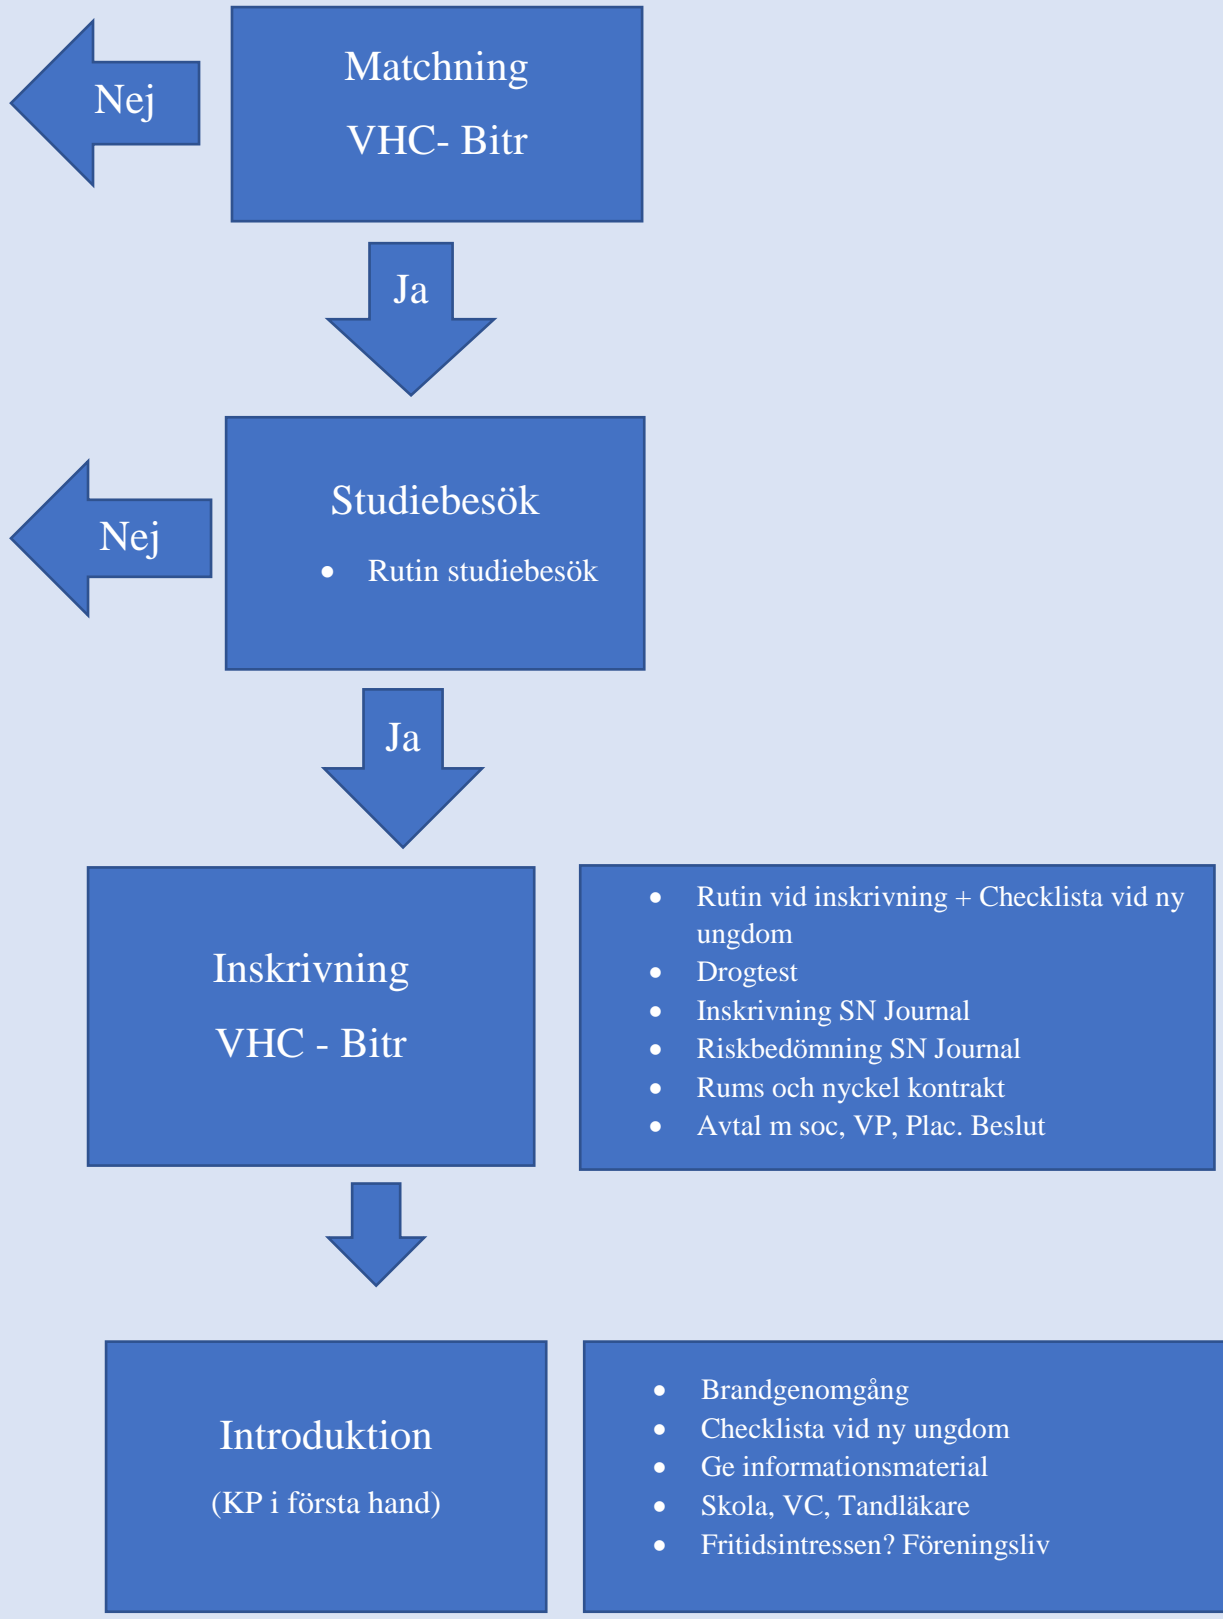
Nej

Matchning

VHC- Bitr

Ja

Nej

Studiebesök

- Rutin studiebesök

Ja

Inskrivning

VHC - Bitr

- Rutin vid inskrivning + Checklista vid ny ungdom
- Drogtest
- Inskrivning SN Journal
- Riskbedömning SN Journal
- Rums och nyckel kontrakt
- Avtal m soc, VP, Plac. Beslut

Introduktion

(KP i första hand)

- Brandgenomgång
- Checklista vid ny ungdom
- Ge informationsmaterial
- Skola, VC, Tandläkare
- Fritidsintressen? Föreningsliv